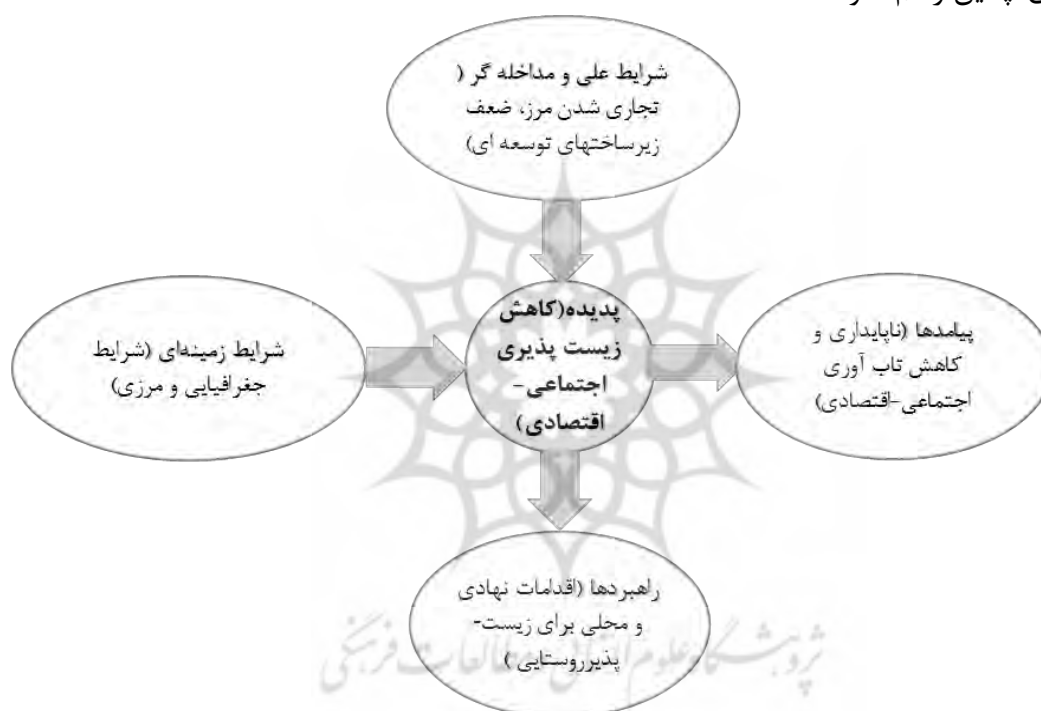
شرایط علی و مداخله گر ( تجاری شدن مرز، ضعف زیرساختهای توسعه ای)

شرایط زمینه‌ای (شرایط جغرافیایی و مرزی)

پدیده(کاهش زیست پذیری اجتماعی- اقتصادی)

پیامدها (ناپایداری و کاهش تاب آوری اجتماعی-اقتصادی)

راهبردها (اقدامات نهادی و محلی برای زیست- پذیرروستایی )

پژوهشگاه علوم انسانی و مطالعات فرهنگی